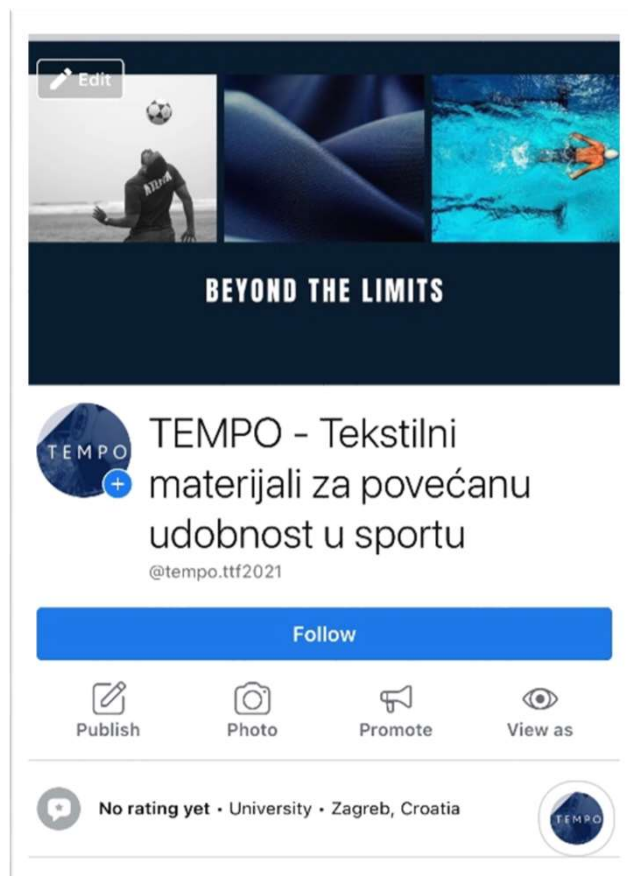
Edit

ATLETA

BEYOND THE LIMITS

TEMPO

TEMPO - Tekstilni materijali za povećanu udobnost u sportu

@tempo.ttf2021

Follow

Publish

Photo

Promote

View as

No rating yet • University • Zagreb, Croatia

TEMPO